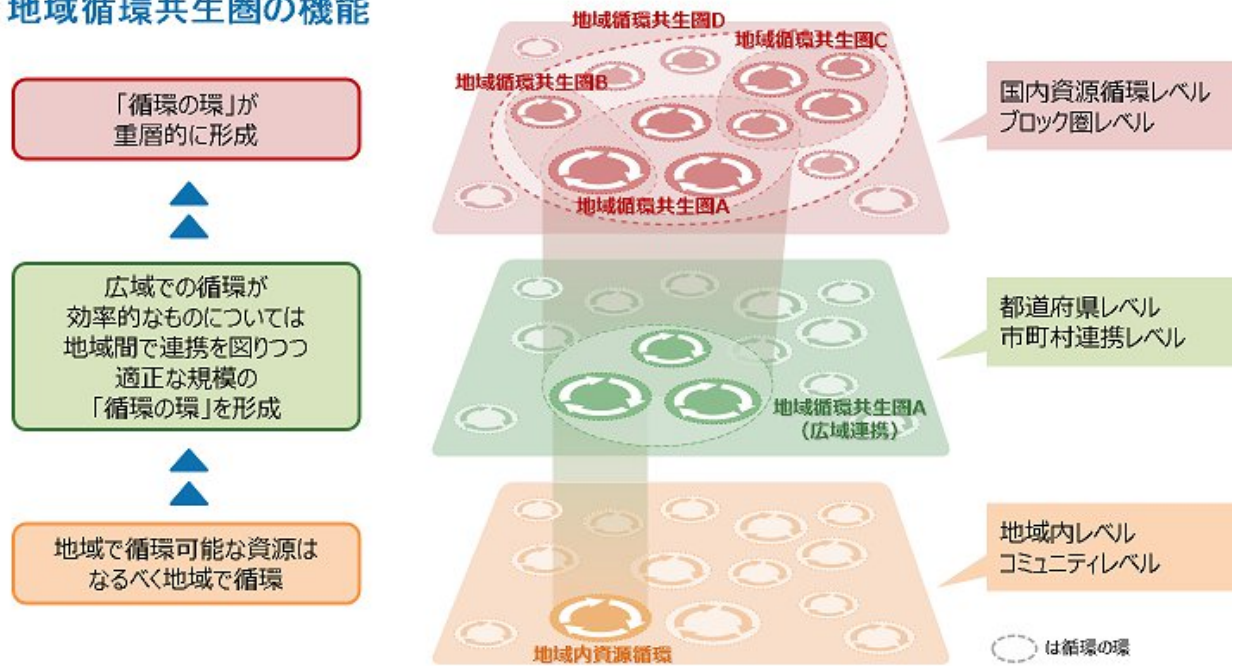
地域循環共生圏の機能

「循環の環」が重層的に形成

広域での循環が効率的なものについては地域間で連携を図りつつ適正な規模の「循環の環」を形成

地域で循環可能な資源はなるべく地域で循環

地域循環共生圏D
地域循環共生圏C
地域循環共生圏B
地域循環共生圏A

国内資源循環レベル
ブロック圏レベル

地域循環共生圏A
（広域連携）

都道府県レベル
市町村連携レベル

地域内資源循環

地域内レベル
コミュニティレベル

は循環の環